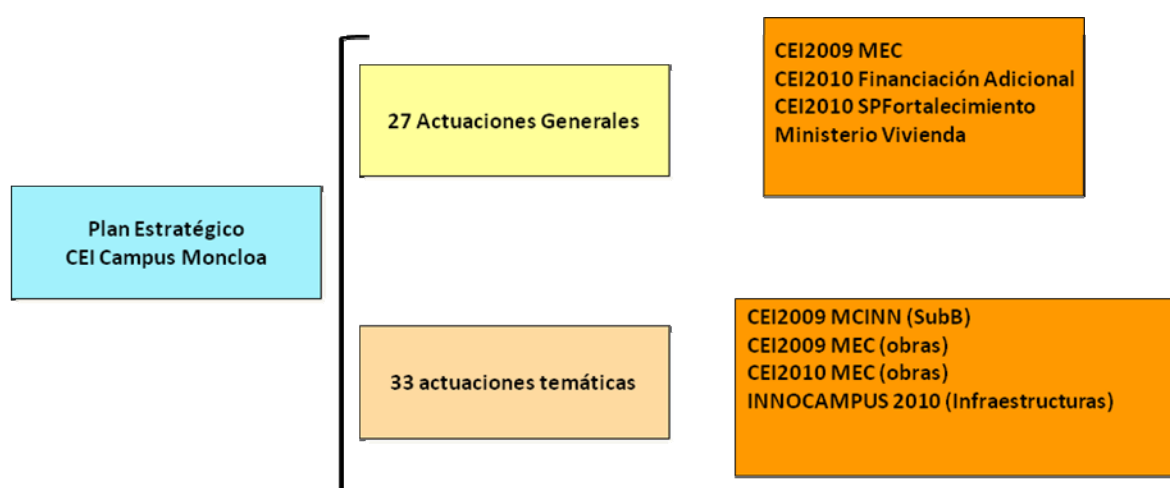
Plan Estratégico
CEI Campus Moncloa

27 Actuaciones Generales

CEI2009 MEC
CEI2010 Financiación Adicional
CEI2010 SPFortalecimiento
Ministerio Vivienda

33 actuaciones temáticas

CEI2009 MCINN (SubB)
CEI2009 MEC (obras)
CEI2010 MEC (obras)
INNOCAMPUS 2010 (Infraestructuras)